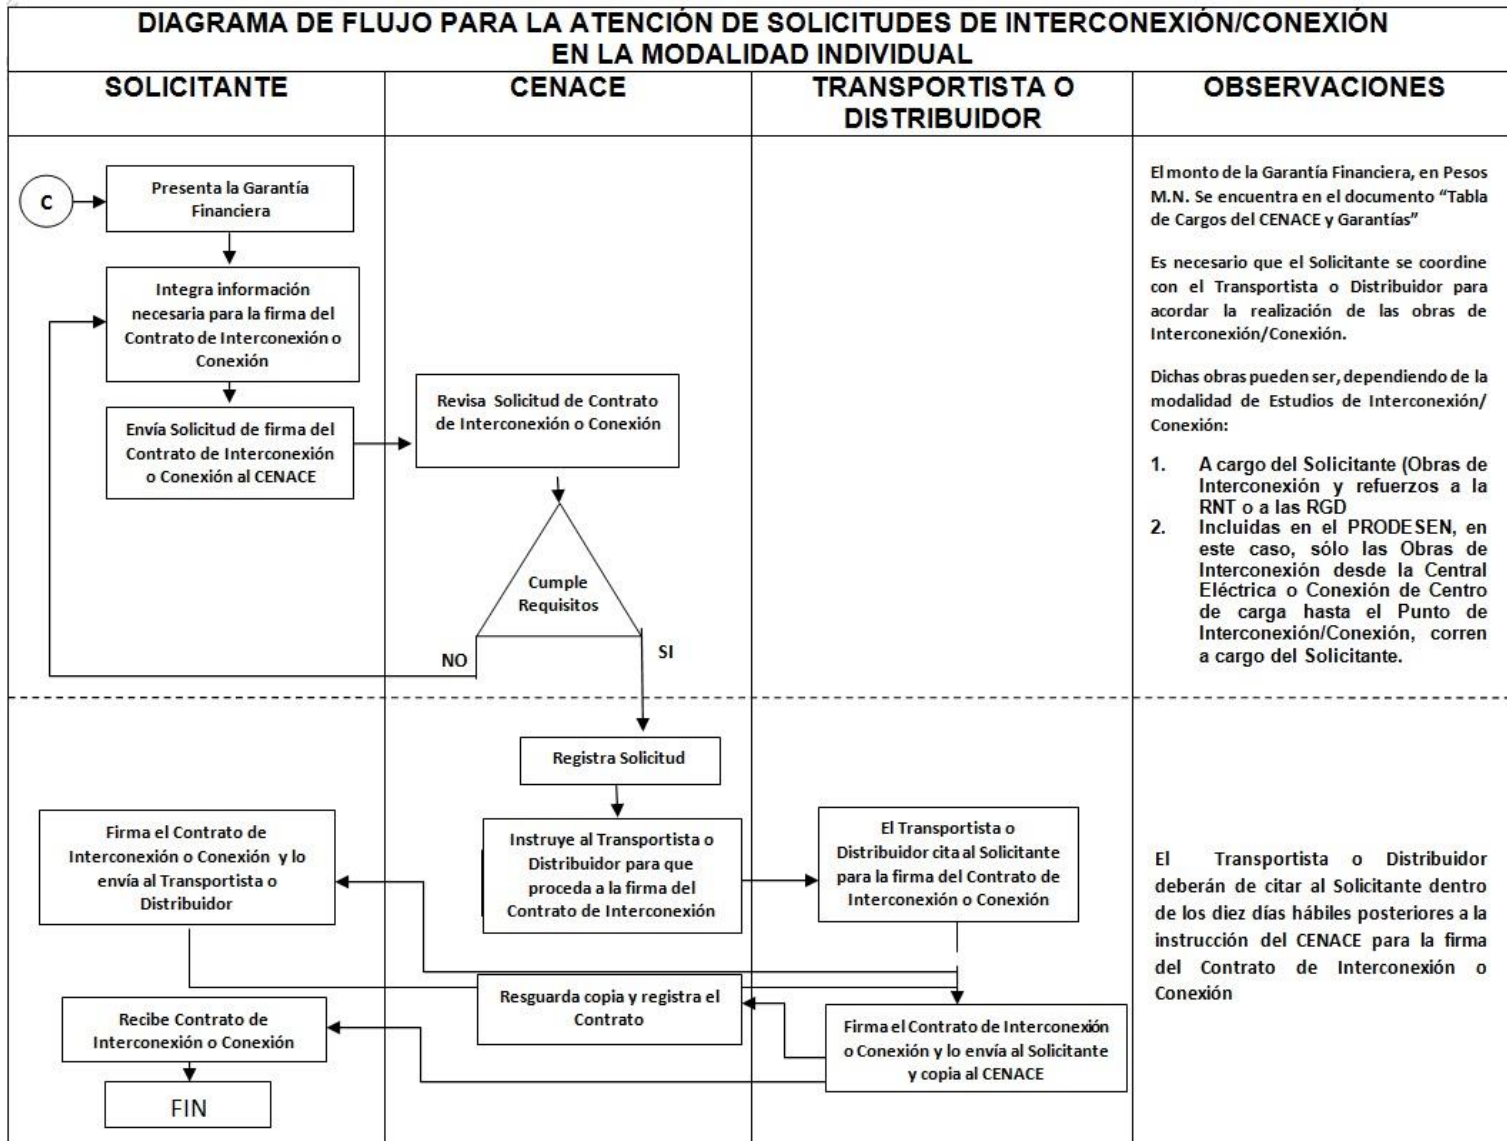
DIAGRAMA DE FLUJO PARA LA ATENCIÓN DE SOLICITUDES DE INTERCONEXIÓN/CONEXIÓN EN LA MODALIDAD INDIVIDUAL

SOLICITANTE

CENACE

TRANSPORTISTA O DISTRIBUIDOR

OBSERVACIONES

C

Presenta la Garantía Financiera

Integra información necesaria para la firma del Contrato de Interconexión o Conexión

Envía Solicitud de firma del Contrato de Interconexión o Conexión al CENACE

Revisa Solicitud de Contrato de Interconexión o Conexión

Cumple Requisitos

NO

SI

El monto de la Garantía Financiera, en Pesos M.N. Se encuentra en el documento "Tabla de Cargos del CENACE y Garantías"

Es necesario que el Solicitante se coordine con el Transportista o Distribuidor para acordar la realización de las obras de Interconexión/Conexión.

Dichas obras pueden ser, dependiendo de la modalidad de Estudios de Interconexión/ Conexión:

1. A cargo del Solicitante (Obras de Interconexión y refuerzos a la RNT o a las RGD
2. Incluidas en el PRODESEN, en este caso, sólo las Obras de Interconexión desde la Central Eléctrica o Conexión de Centro de carga hasta el Punto de Interconexión/Conexión, corren a cargo del Solicitante.

Registra Solicitud

Firma el Contrato de Interconexión o Conexión y lo envía al Transportista o Distribuidor

Instruye al Transportista o Distribuidor para que proceda a la firma del Contrato de Interconexión

El Transportista o Distribuidor cita al Solicitante para la firma del Contrato de Interconexión o Conexión

El Transportista o Distribuidor deberán de citar al Solicitante dentro de los diez días hábiles posteriores a la instrucción del CENACE para la firma del Contrato de Interconexión o Conexión

Resguarda copia y registra el Contrato

Recibe Contrato de Interconexión o Conexión

Firma el Contrato de Interconexión o Conexión y lo envía al Solicitante y copia al CENACE

FIN